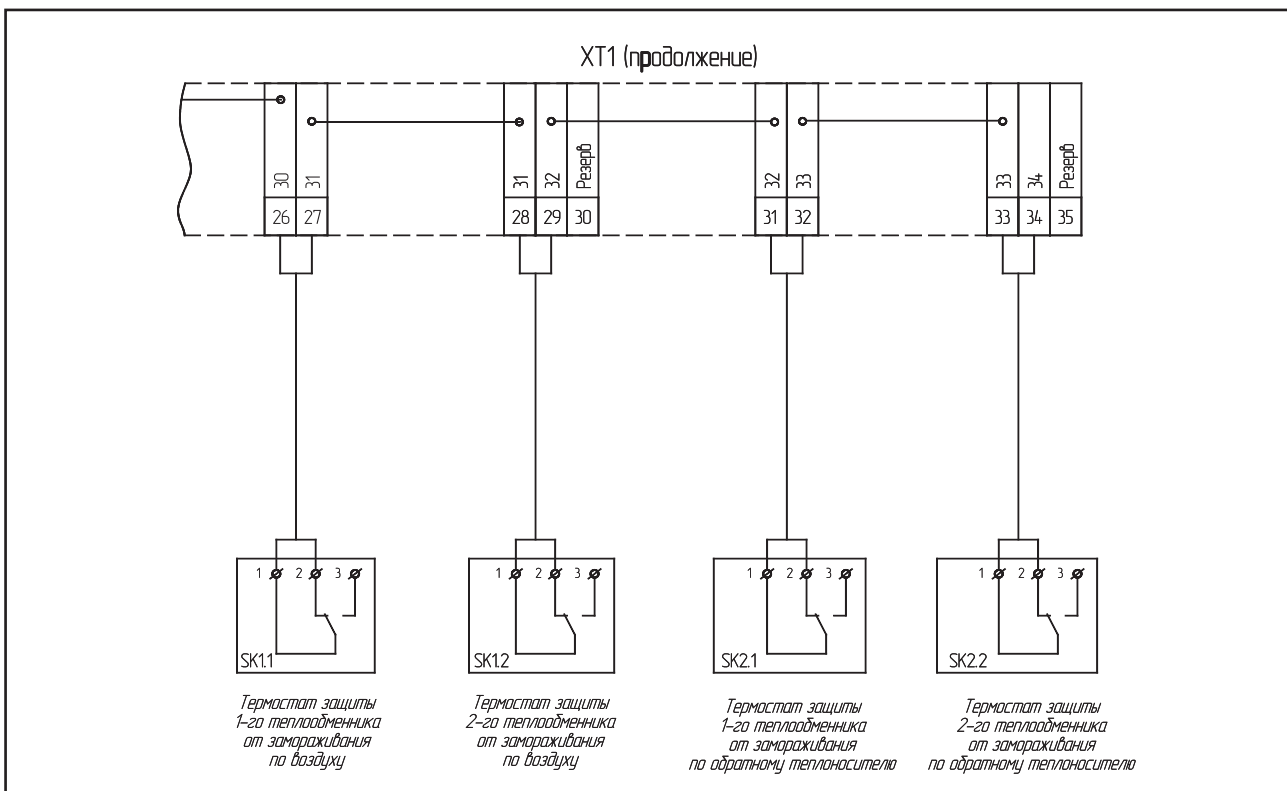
XT1 (продолжение)

30 31
26 27

31 32 Резерв
28 29 30

32 33
31 32

33 34 Резерв
33 34 35

1 2 3
SK1.1
Термостат защиты 1-го теплообменника от замораживания по воздуху

1 2 3
SK1.2
Термостат защиты 2-го теплообменника от замораживания по воздуху

1 2 3
SK2.1
Термостат защиты 1-го теплообменника от замораживания по обратному теплоносителю

1 2 3
SK2.2
Термостат защиты 2-го теплообменника от замораживания по обратному теплоносителю